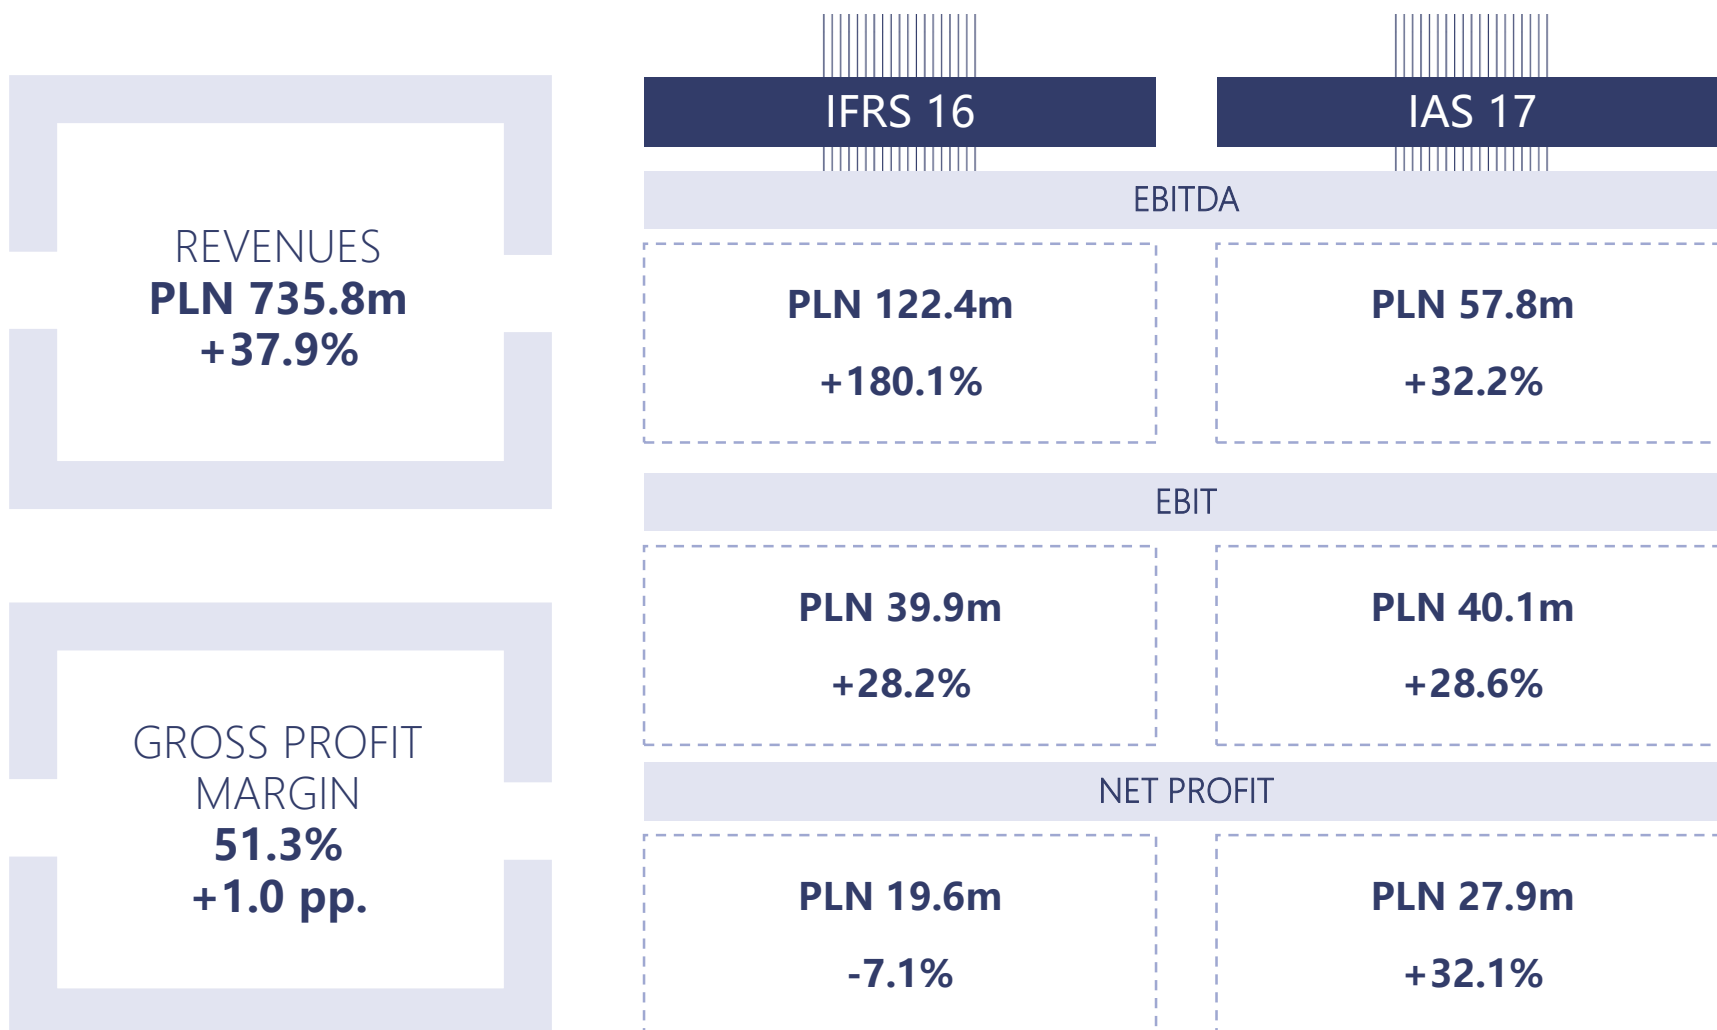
REVENUES
PLN 735.8m
+37.9%

GROSS PROFIT MARGIN
51.3%
+1.0 pp.

| IFRS 16 | IAS 17 |
|---|---|
| EBITDA | |
| PLN 122.4m +180.1% | PLN 57.8m +32.2% |
| EBIT | |
| PLN 39.9m +28.2% | PLN 40.1m +28.6% |
| NET PROFIT | |
| PLN 19.6m -7.1% | PLN 27.9m +32.1% |